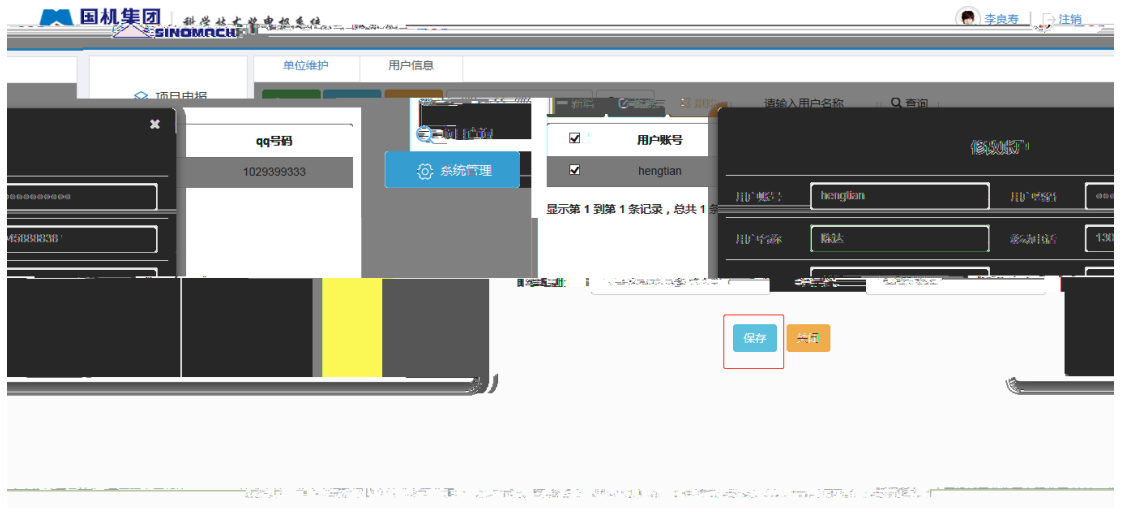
国机集团 SINOMACH 科学技术节电报系统

李良寿 注销

单位维护 用户信息

项目申报

新增 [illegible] 请输入用户名称 查询

qq号码

1029399333

系统管理

用户账号

hengtian

显示第 1 到第 1 条记录，总共 1

修改用户

用户账号 hengtian

用户密码

用户名称 陈达

移动电话 130

保存 关闭